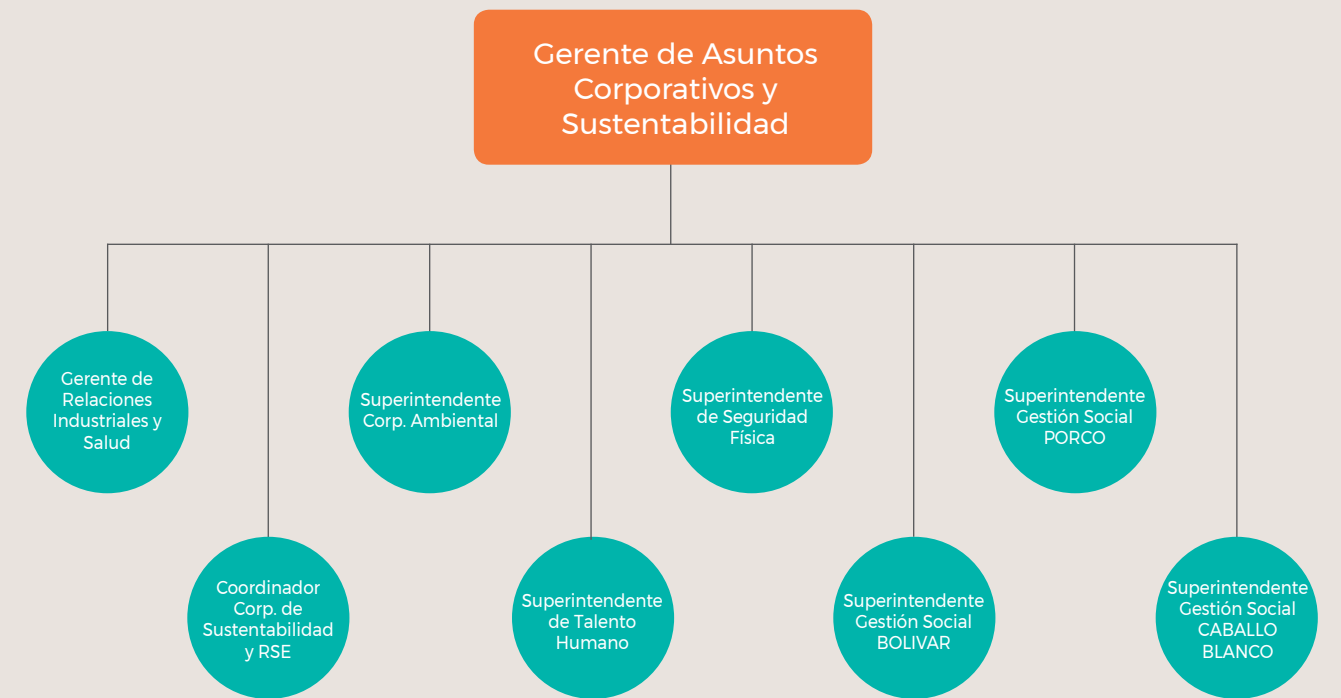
Gerente de Asuntos Corporativos y Sustentabilidad

Gerente de Relaciones Industriales y Salud

Coordinador Corp. de Sustentabilidad y RSE

Superintendente Corp. Ambiental

Superintendente de Talento Humano

Superintendente de Seguridad Física

Superintendente Gestión Social BOLIVAR

Superintendente Gestión Social PORCO

Superintendente Gestión Social CABALLO BLANCO